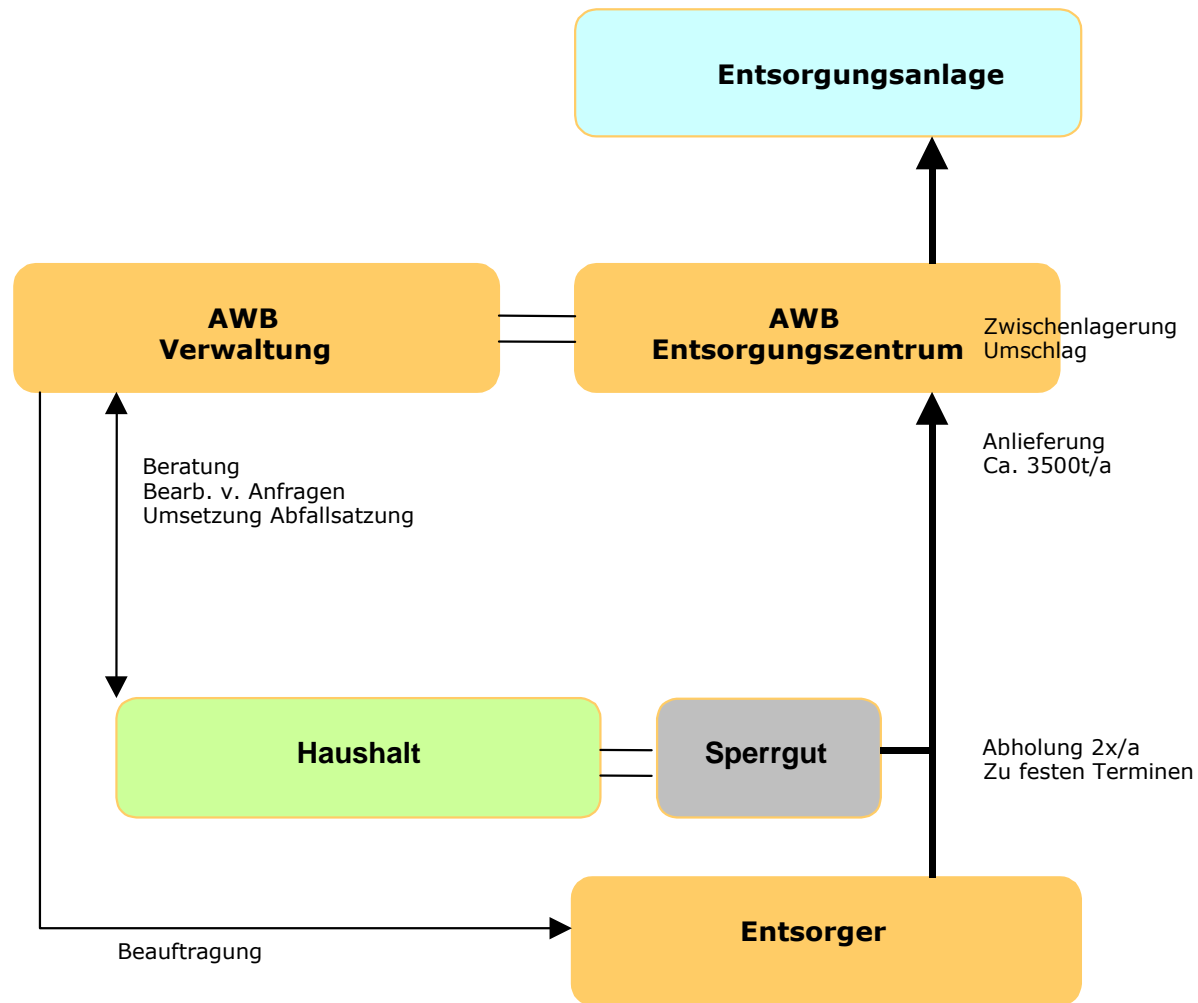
Entsorgungsanlage

AWB
Verwaltung

AWB
Entsorgungszentrum

Zwischenlagerung
Umschlag

Beratung
Bearb. v. Anfragen
Umsetzung Abfallsatzung

Anlieferung
Ca. 3500t/a

Haushalt

Sperrgut

Abholung 2x/a
Zu festen Terminen

Entsorger

Beauftragung